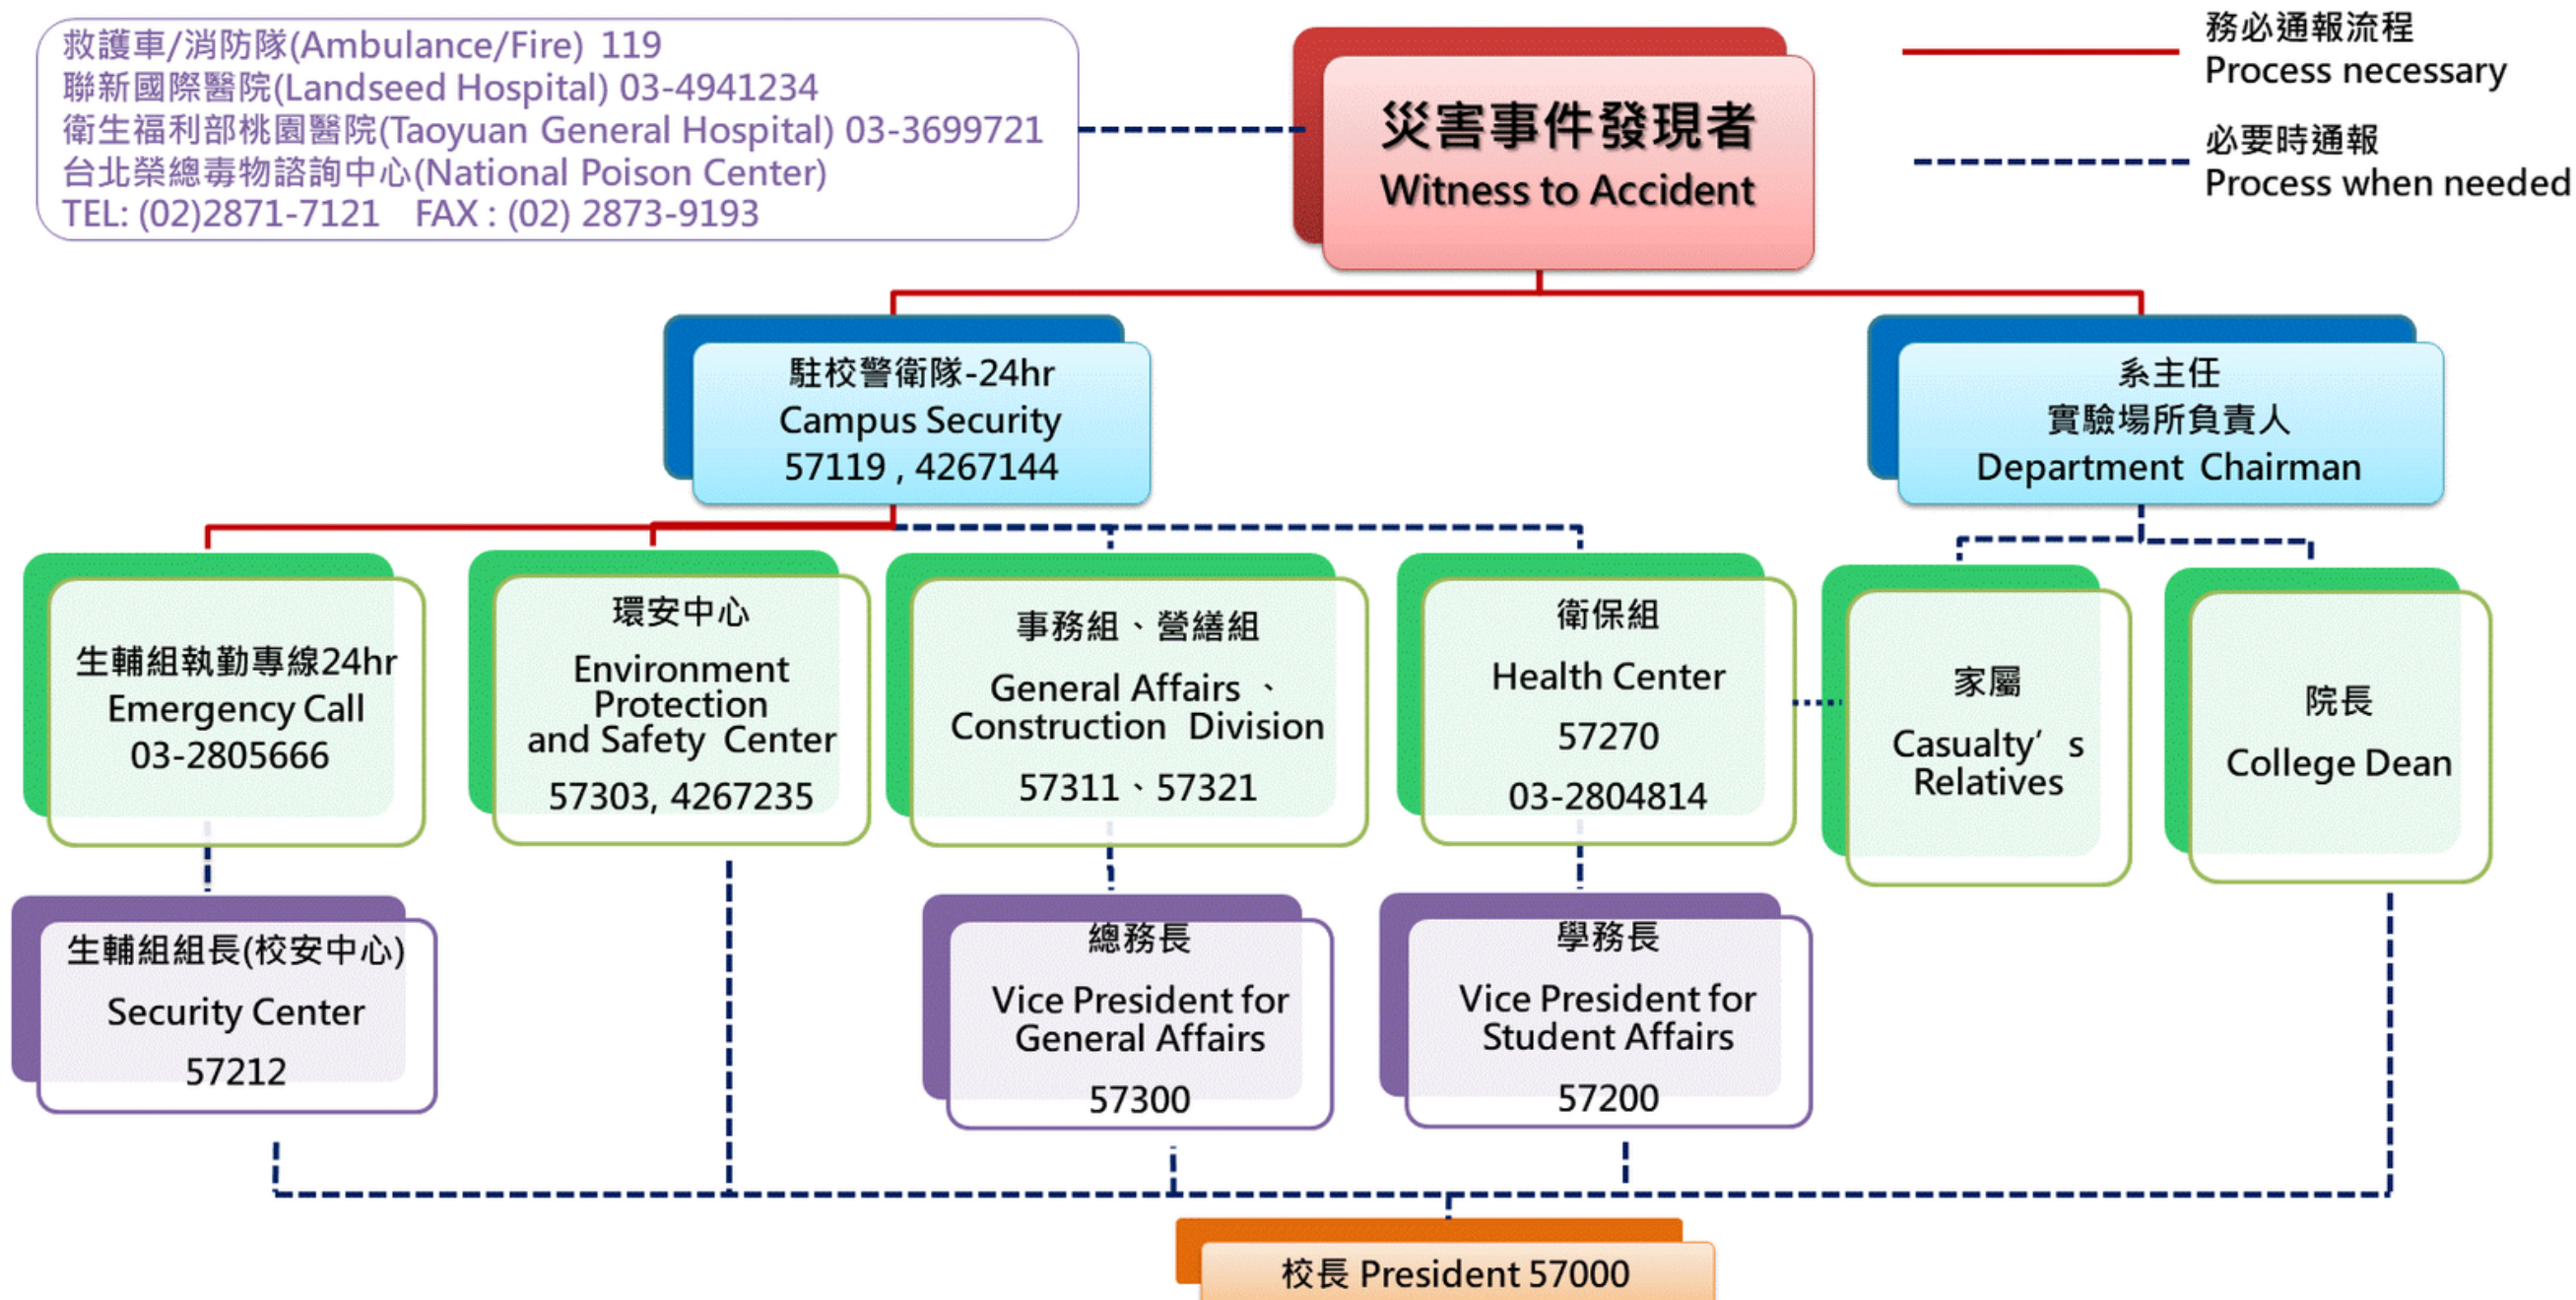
救護車/消防隊(Ambulance/Fire) 119
聯新國際醫院(Landseed Hospital) 03-4941234
衛生福利部桃園醫院(Taoyuan General Hospital) 03-3699721
台北榮總毒物諮詢中心(National Poison Center)
TEL: (02)2871-7121 FAX : (02) 2873-9193

災害事件發現者
Witness to Accident

務必通報流程
Process necessary

必要時通報
Process when needed

駐校警衛隊-24hr
Campus Security
57119 , 4267144

系主任
實驗場所負責人
Department Chairman

生輔組執勤專線24hr
Emergency Call
03-2805666

環安中心
Environment Protection and Safety Center
57303, 4267235

事務組、營繕組
General Affairs 、 Construction Division
57311、57321

衛保組
Health Center
57270
03-2804814

家屬
Casualty' s Relatives

院長
College Dean

生輔組組長(校安中心)
Security Center
57212

總務長
Vice President for General Affairs
57300

學務長
Vice President for Student Affairs
57200

校長 President 57000